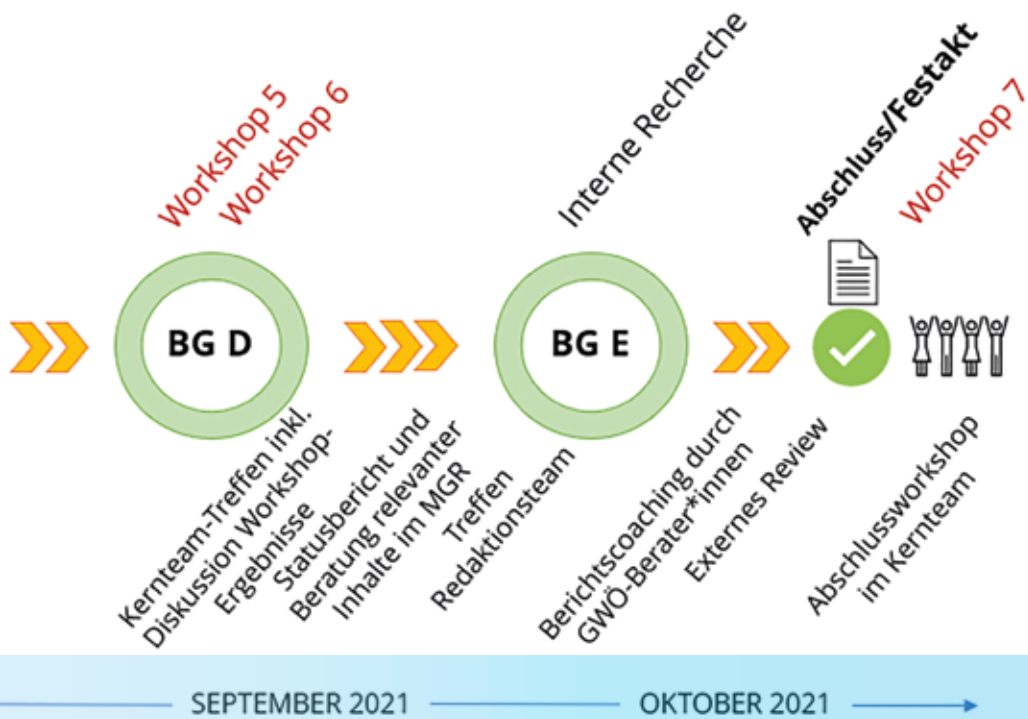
Workshop 5
Workshop 6

Interne Recherche

Abschluss/Festakt
Workshop 7

BG D

BG E

Kernteam-Treffen inkl. Diskussion Workshop-Ergebnisse

Statusbericht und Beratung relevanter Inhalte im MGR

Treffen Redaktionsteam

Berichtscoaching durch GWÖ-Berater*innen

Externes Review

Abschlussworkshop im Kernteam

SEPTEMBER 2021

OKTOBER 2021